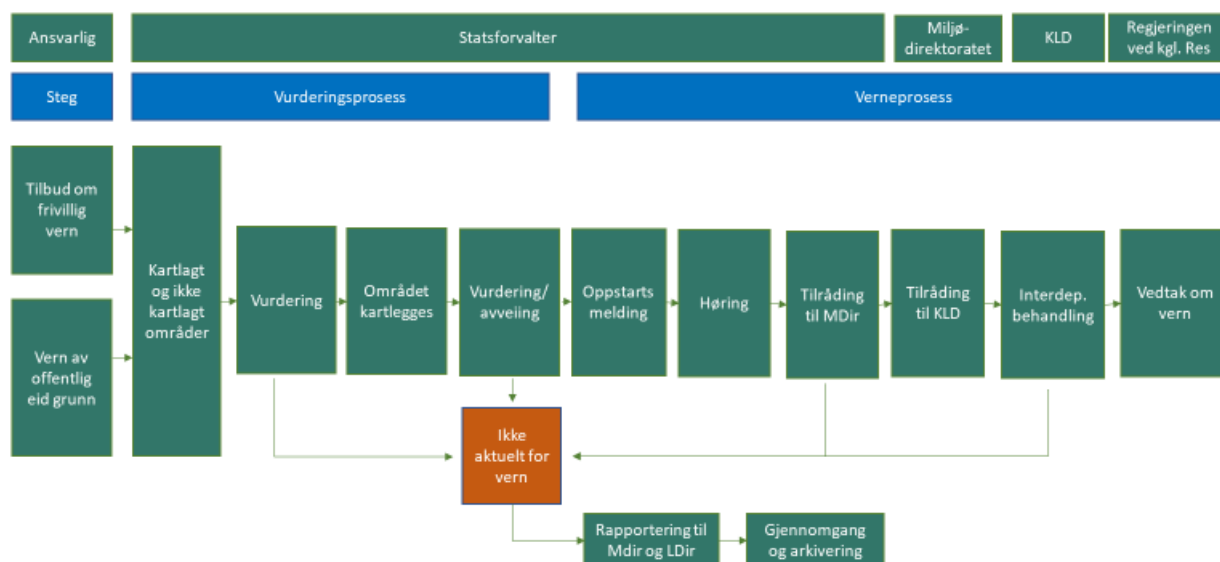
Ansvarlig

Statsforvalter

Miljødirektoratet

KLD

Regjeringen ved kgl. Res

Steg

Vurderingsprosess

Verneprosess

Tilbud om frivillig vern

Vern av offentlig eid grunn

Kartlagt og ikke kartlagt områder

Vurdering

Området kartlegges

Vurdering/ avveiing

Oppstarts melding

Høring

Tilråding til MDir

Tilråding til KLD

Interdep. behandling

Vedtak om vern

Ikke aktuelt for vern

Rapportering til Mdir og LDir

Gjennomgang og arkivering